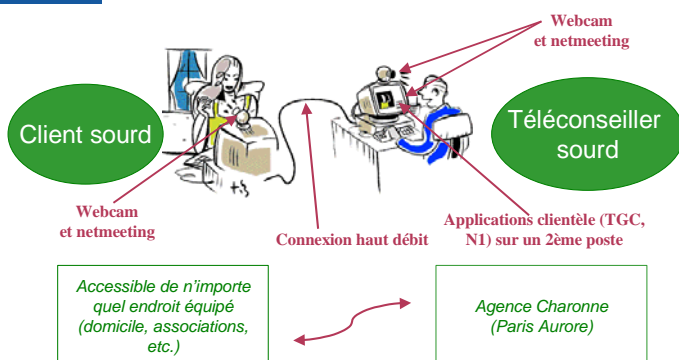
Webcam
et netmeeting

Client sourd

Téléconseiller sourd

Webcam
et netmeeting

Connexion haut débit

Applications clientèle (TGC, N1) sur un 2ème poste

Accessible de n'importe quel endroit équipé (domicile, associations, etc.)

Agence Charonne (Paris Aurore)